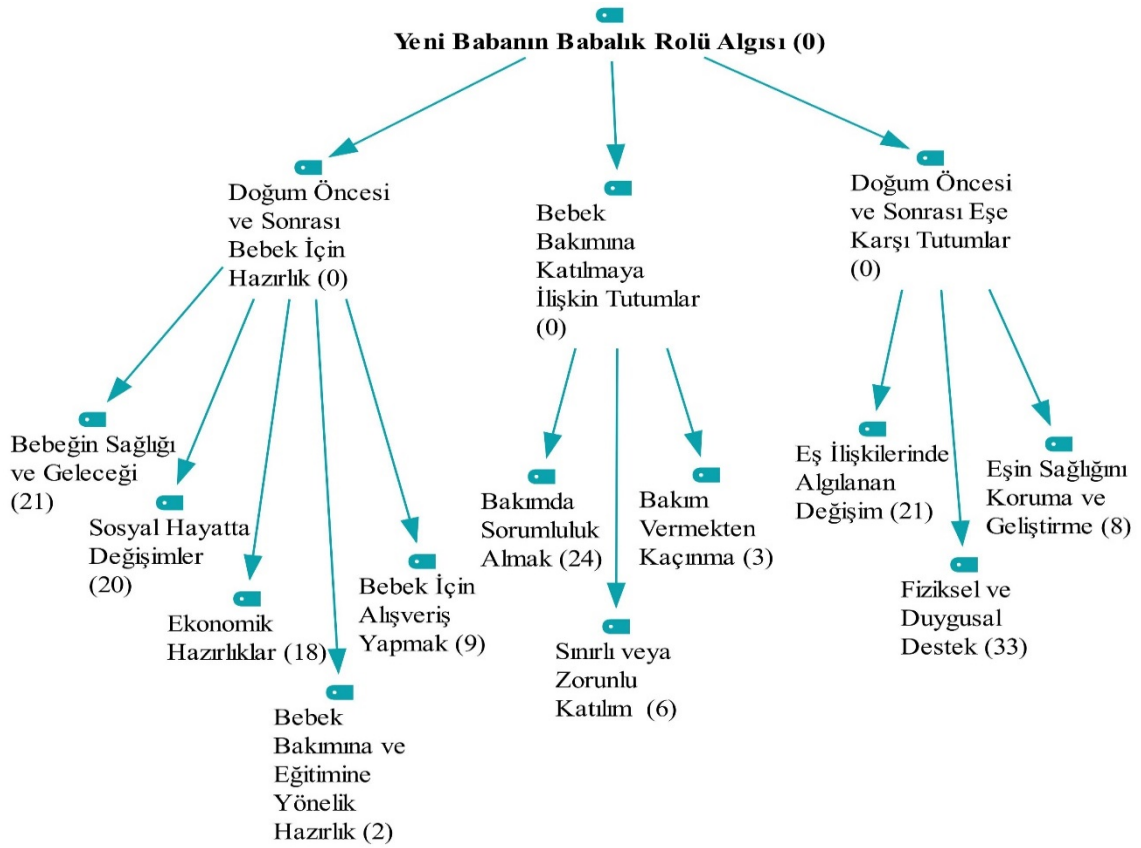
Yeni Babanın Babalık Rolü Algısı (0)

Doğum Öncesi ve Sonrası Bebek İçin Hazırlık (0)

Bebek Bakımına Katılmaya İlişkin Tutumlar (0)

Doğum Öncesi ve Sonrası Eşe Karşı Tutumlar (0)

Bebeğin Sağlığı ve Geleceği (21)

Sosyal Hayatta Değişimler (20)

Ekonomik Hazırlıklar (18)

Bebek Bakımına ve Eğitimine Yönelik Hazırlık (2)

Bebek İçin Alışveriş Yapmak (9)

Bakımda Sorumluluk Almak (24)

Sınırlı veya Zorunlu Katılım (6)

Bakım Vermekten Kaçınma (3)

Eş İlişkilerinde Algılanan Değişim (21)

Fiziksel ve Duygusal Destek (33)

Eşin Sağlığını Koruma ve Geliştirme (8)